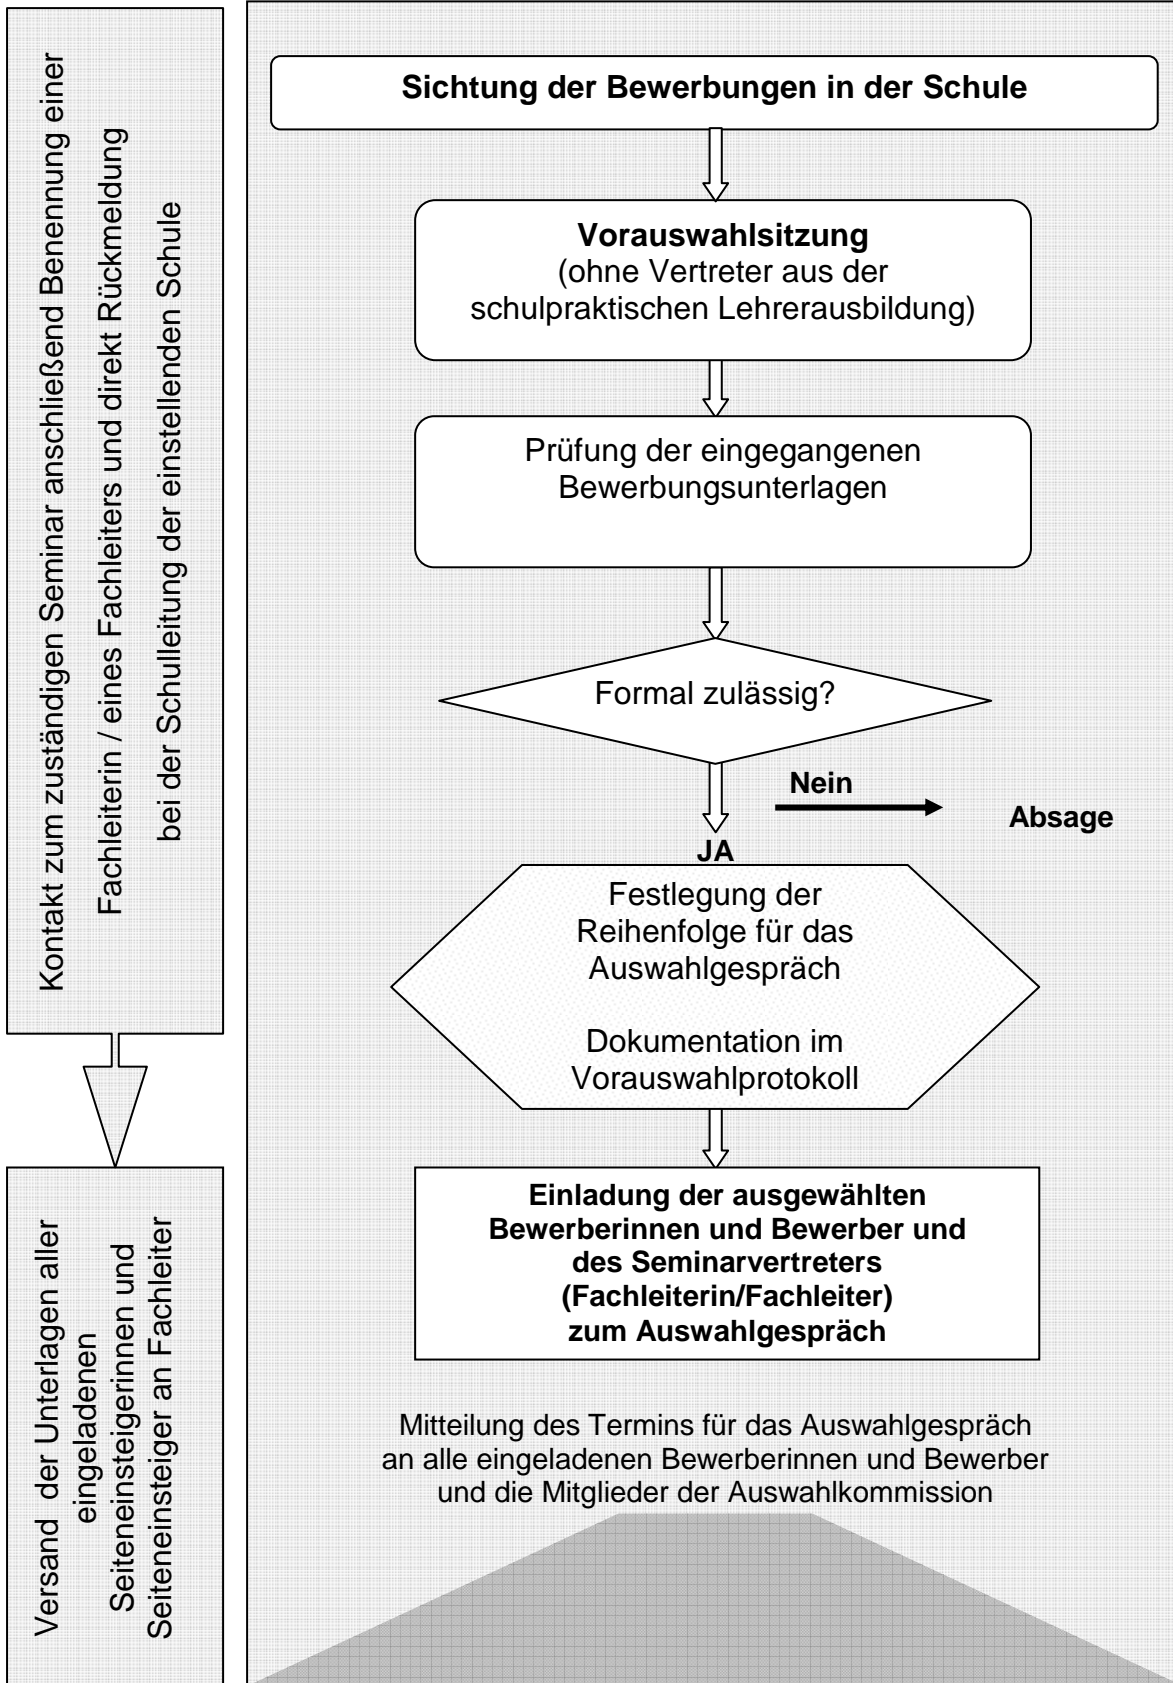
Kontakt zum zuständigen Seminar anschließend Benennung einer Fachleiterin / eines Fachleiters und direkt Rückmeldung bei der Schulleitung der einstellenden Schule

Versand der Unterlagen aller eingeladenen Seiteneinsteigerinnen und Seiteneinsteiger an Fachleiter

Sichtung der Bewerbungen in der Schule

Vorauswahlsitzung
(ohne Vertreter aus der schulpraktischen Lehrerausbildung)

Prüfung der eingegangenen Bewerbungsunterlagen

Formal zulässig?

Nein

Absage

JA

Festlegung der Reihenfolge für das Auswahlgespräch

Dokumentation im Vorauswahlprotokoll

Einladung der ausgewählten Bewerberinnen und Bewerber und des Seminarvertreters (Fachleiterin/Fachleiter) zum Auswahlgespräch

Mitteilung des Termins für das Auswahlgespräch an alle eingeladenen Bewerberinnen und Bewerber und die Mitglieder der Auswahlkommission